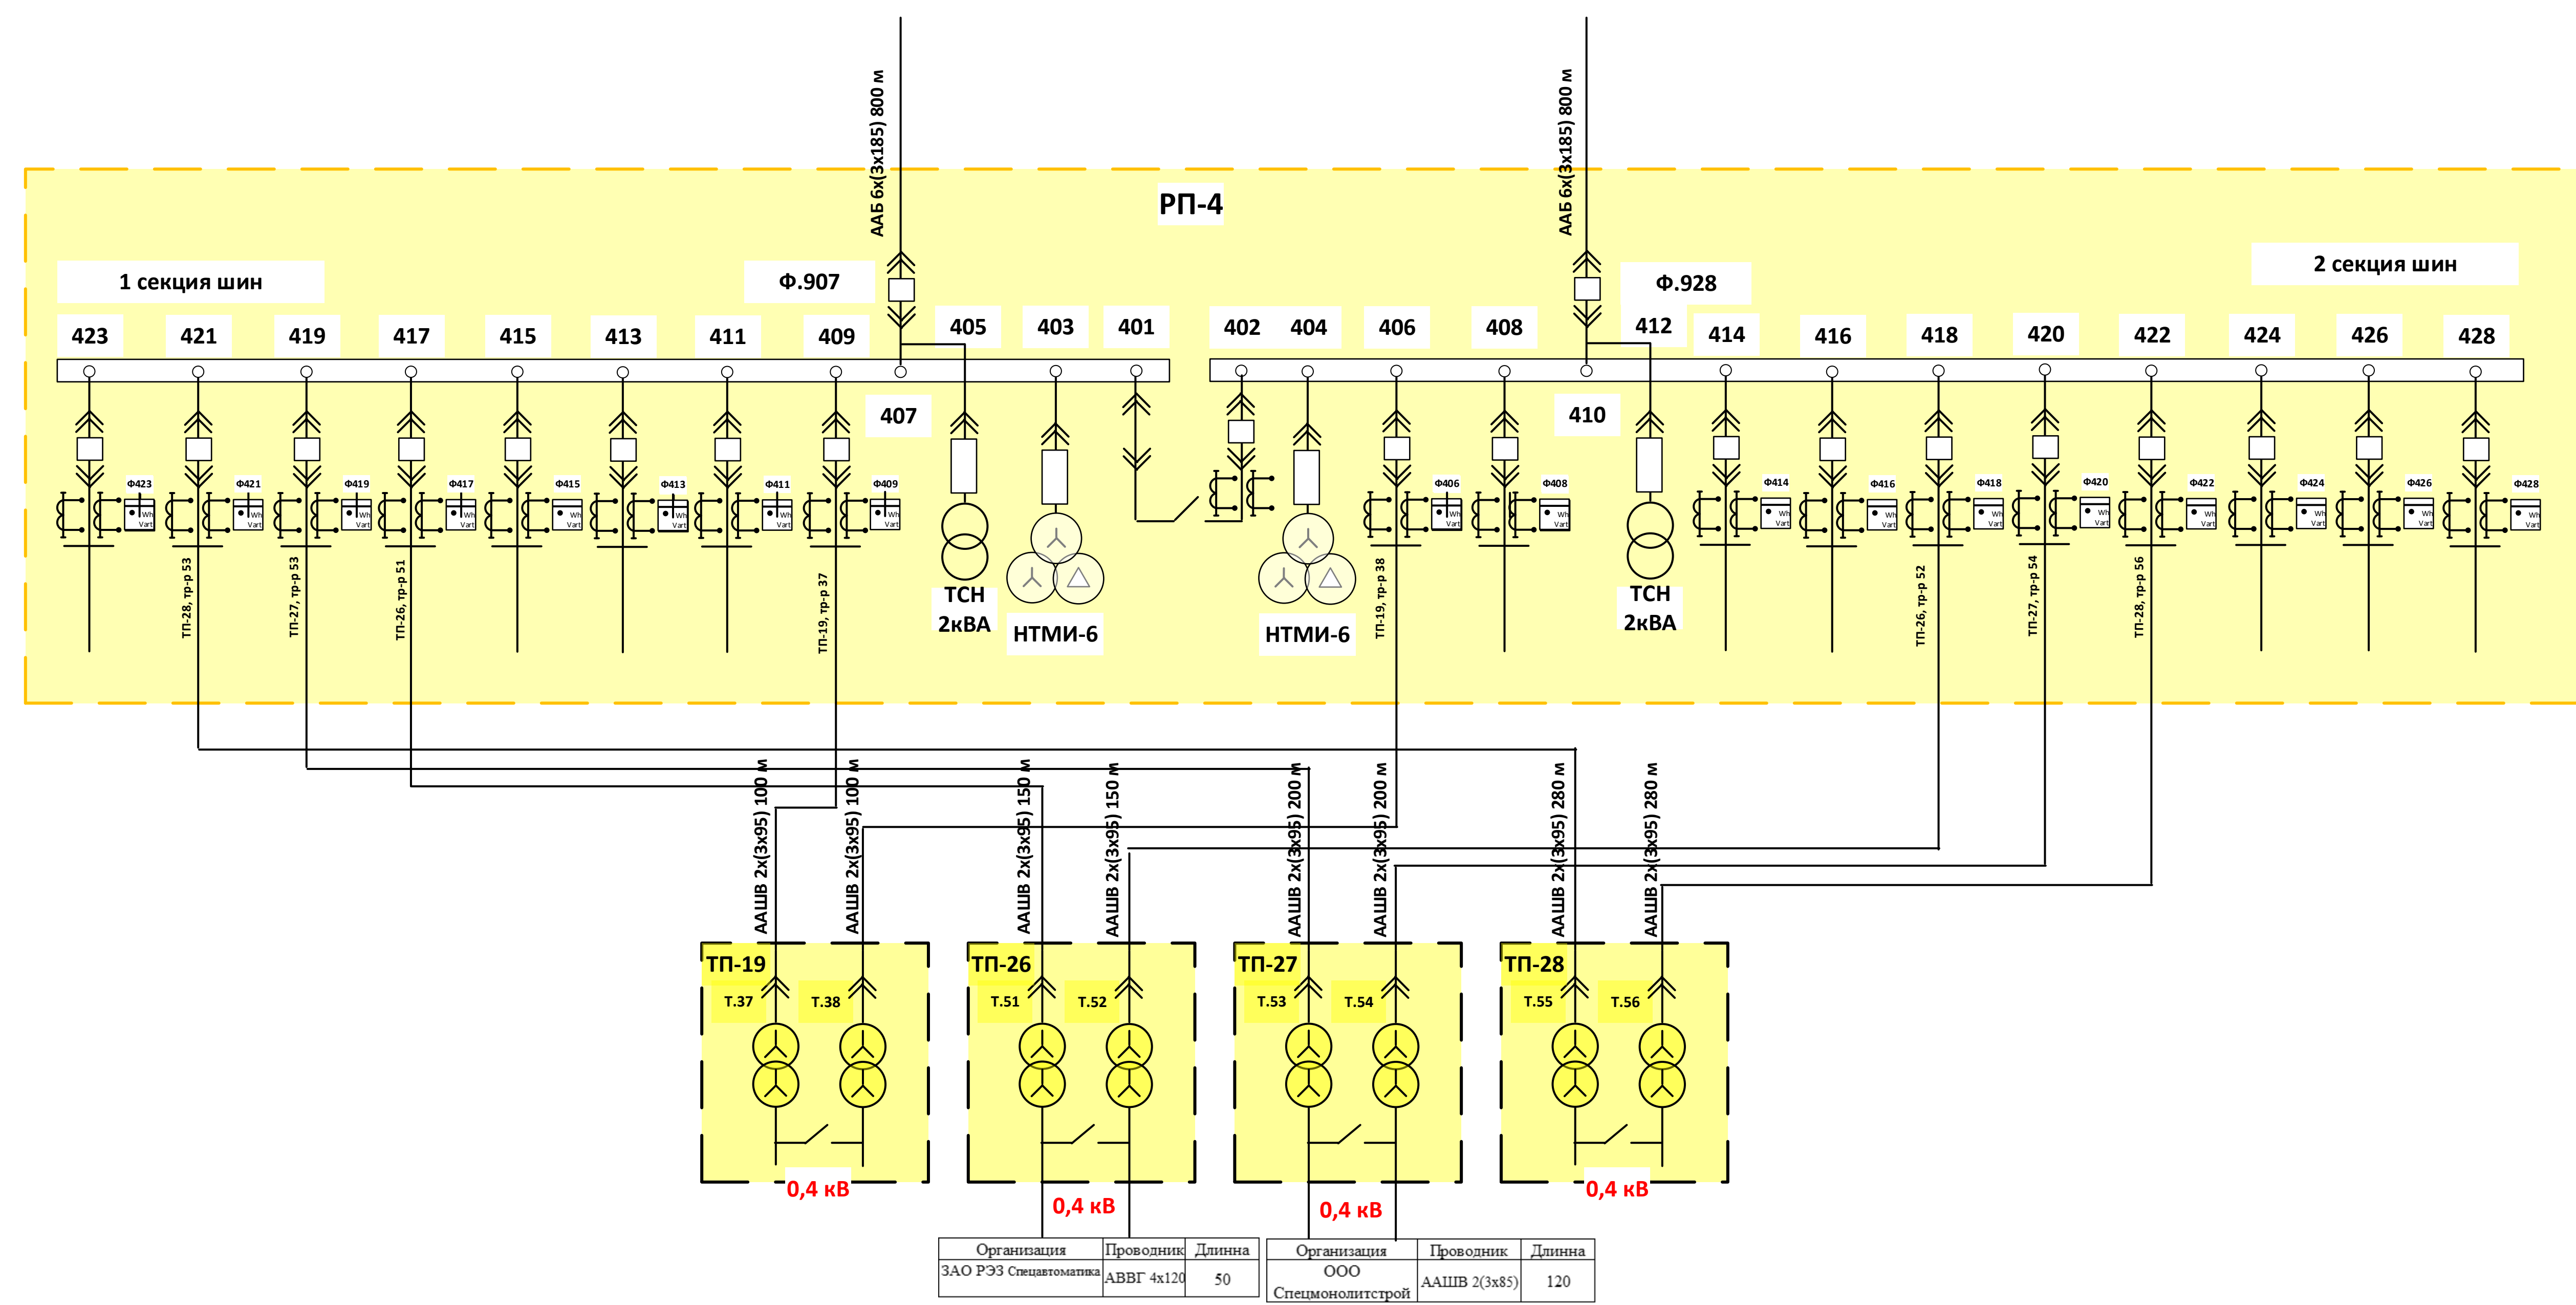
ААБ 6х(3х185) 800 м

ААБ 6х(3х185) 800 м

РП-4

1 секция шин

Ф.907

Ф.928

2 секция шин

423 421 419 417 415 413 411 409 405 403 401 402 404 406 408 412 414 416 418 420 422 424 426 428

407

410

Ф423 Ф421 Ф419 Ф417 Ф415 Ф413 Ф411 Ф409 Ф406 Ф408 Ф414 Ф416 Ф418 Ф420 Ф422 Ф424 Ф426 Ф428

ТП-28, тр-р 53

ТП-27, тр-р 53

ТП-26, тр-р 51

ТП-19, тр-р 37

ТСН 2кВА

НТМИ-6

НТМИ-6

ТП-19, тр-р 38

ТСН 2кВА

ТП-26, тр-р 52

ТП-27, тр-р 54

ТП-28, тр-р 56

ААШВ 2х(3х95) 100 м

ААШВ 2х(3х95) 100 м

ААШВ 2х(3х95) 150 м

ААШВ 2х(3х95) 150 м

ААШВ 2х(3х95) 200 м

ААШВ 2х(3х95) 200 м

ААШВ 2х(3х95) 280 м

ААШВ 2х(3х95) 280 м

ТП-19
Т.37 Т.38

ТП-26
Т.51 Т.52

ТП-27
Т.53 Т.54

ТП-28
Т.55 Т.56

0,4 кВ

0,4 кВ

0,4 кВ

0,4 кВ

| Организация | Проводник | Длинна |
|---|---|---|
| ЗАО РЭЗ Спецавтоматика | АВВГ 4х120 | 50 |

| Организация | Проводник | Длинна |
|---|---|---|
| ООО Спецмонолитстрой | ААШВ 2(3х85) | 120 |